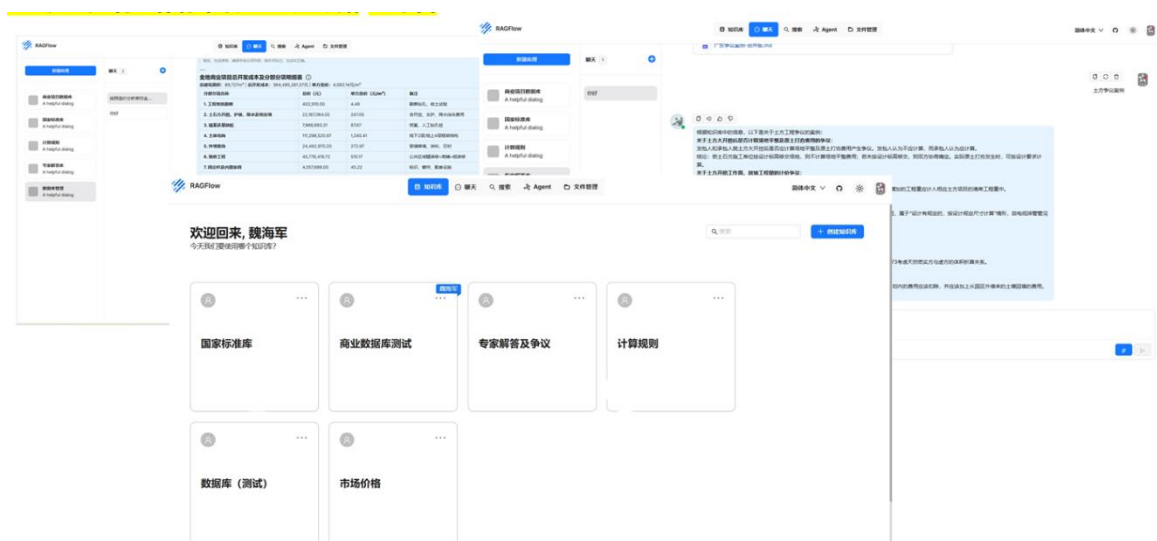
RAGFlow

知识库 聊天 搜索 Agent 文件管理

新建助理

聊天

商业项目数据库
A helpful dialog

国家标准库
A helpful dialog

计算规则
A helpful dialog

专家解答
A helpful dialog

数据库管理
A helpful dialog

全地商业项目总开发成本及分部分项明细表

RAGFlow

知识库 聊天 搜索 Agent 文件管理

简体中文

新建助理

聊天

商业项目数据库
A helpful dialog

国家标准库
A helpful dialog

计算规则
A helpful dialog

土方争议案例

RAGFlow

知识库 聊天 搜索 Agent 文件管理

简体中文

欢迎回来, 魏海军

今天我们要使用哪个知识库?

搜索

+ 创建知识库

国家标准库

魏海军

商业数据库测试

专家解答及争议

计算规则

数据库(测试)

市场价格